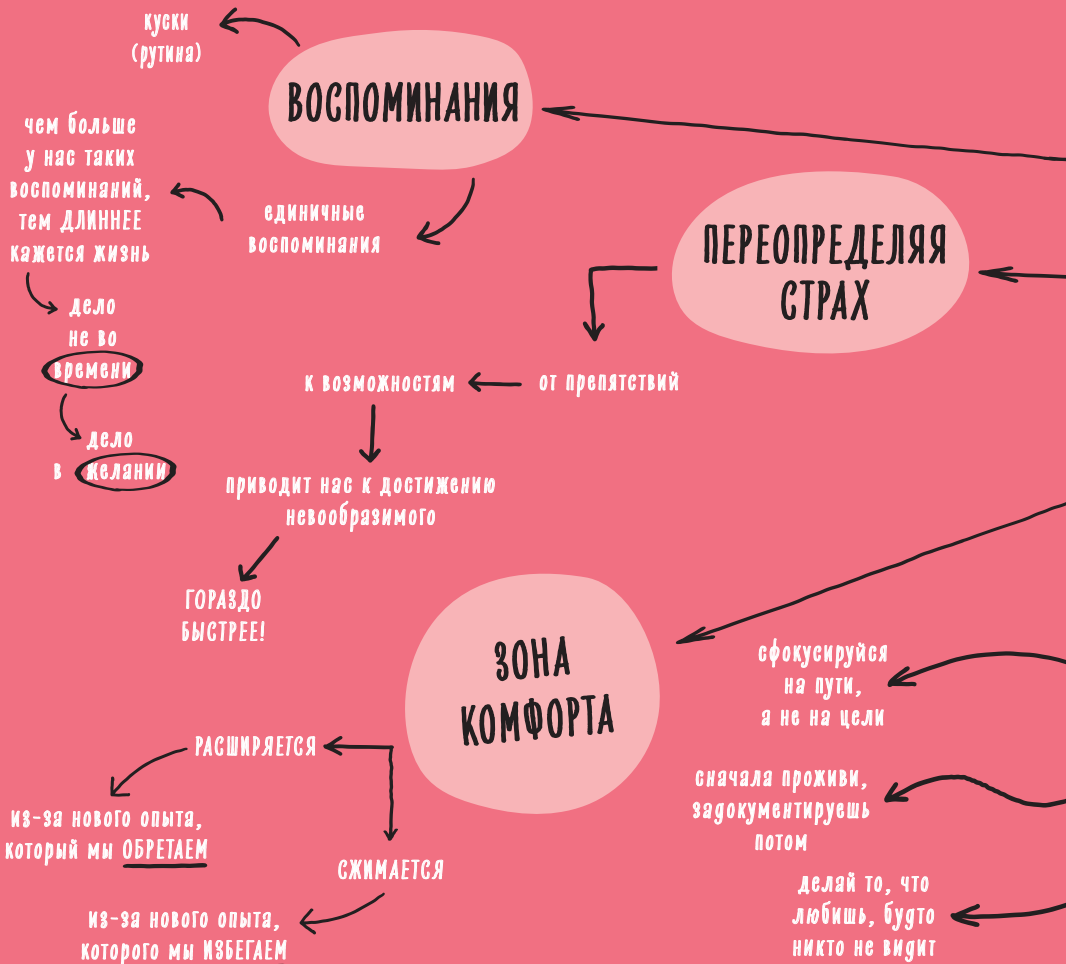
куски (рутина)

ВОСПОМИНАНИЯ

чем больше у нас таких воспоминаний, тем ДЛИННЕЕ кажется жизнь

единичные воспоминания

дело не во времени

дело в желании

ПЕРЕОПРЕДЕЛЯЯ СТРАХ

к возможностям

от препятствий

приводит нас к достижению невообразимого

ГОРАЗДО БЫСТРЕЕ!

ЗОНА КОМФОРТА

сфокусируйся на пути, а не на цели

РАСШИРЯЕТСЯ

из-за нового опыта, который мы ОБРЕТАЕМ

сначала проживи, задокументируешь потом

СЖИМАЕТСЯ

из-за нового опыта, которого мы ИЗБЕГАЕМ

делай то, что любишь, будто никто не видит